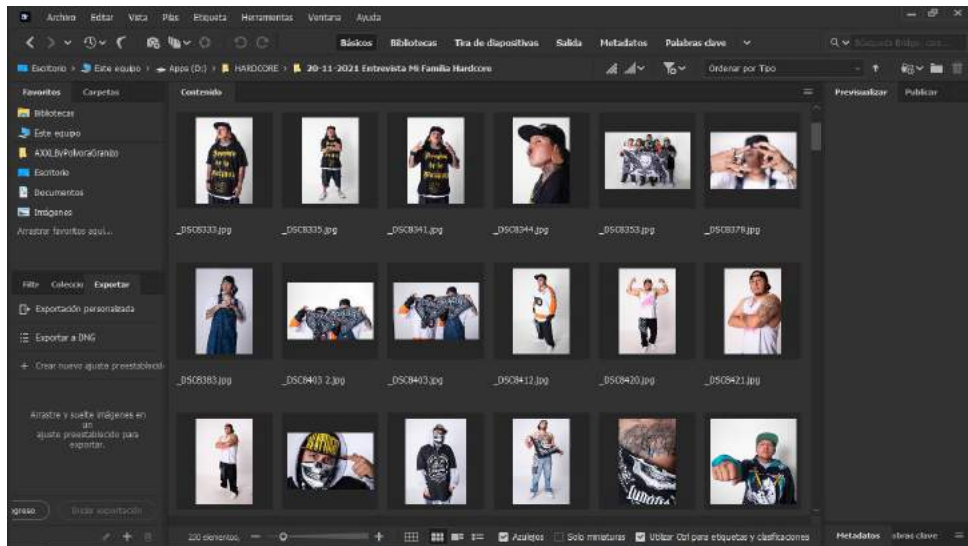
Archivo Editar Vista Pila Etiqueta Herramientas Ventana Ayuda

Básicos Bibliotecas Tira de diapositivas Salida Metadatos Palabras clave

Escritorio > Este equipo > Apps (D:) > HARDCORE > 20-11-2021 Entrevista Mi Familia Hardcore

Ordenar por Tipo

Favoritos Carpetas

Bibliotecas
Este equipo
AXXLBvPolvoraGranizo
Escritorio
Documentos
Imágenes
Arrastrar favoritos aquí...

Contenido

_DSC8333.jpg
_DSC8335.jpg
_DSC8341.jpg
_DSC8344.jpg
_DSC8353.jpg
_DSC8378.jpg
_DSC8383.jpg
_DSC8403 2.jpg
_DSC8403.jpg
_DSC8412.jpg
_DSC8420.jpg
_DSC8421.jpg

Previsualizar Publicar

Filtr Coleccio Exportar

Exportación personalizada
Exportar a DNG
+ Crear nuevo ajuste preestablecid

Arrastre y suelte imágenes en un ajuste preestablecido para exportar.

greso Iniciar exportación

230 elementos.

Azulejos Solo miniaturas Utilizar Ctrl para etiquetas y clasificaciones

Metadatos abras clave